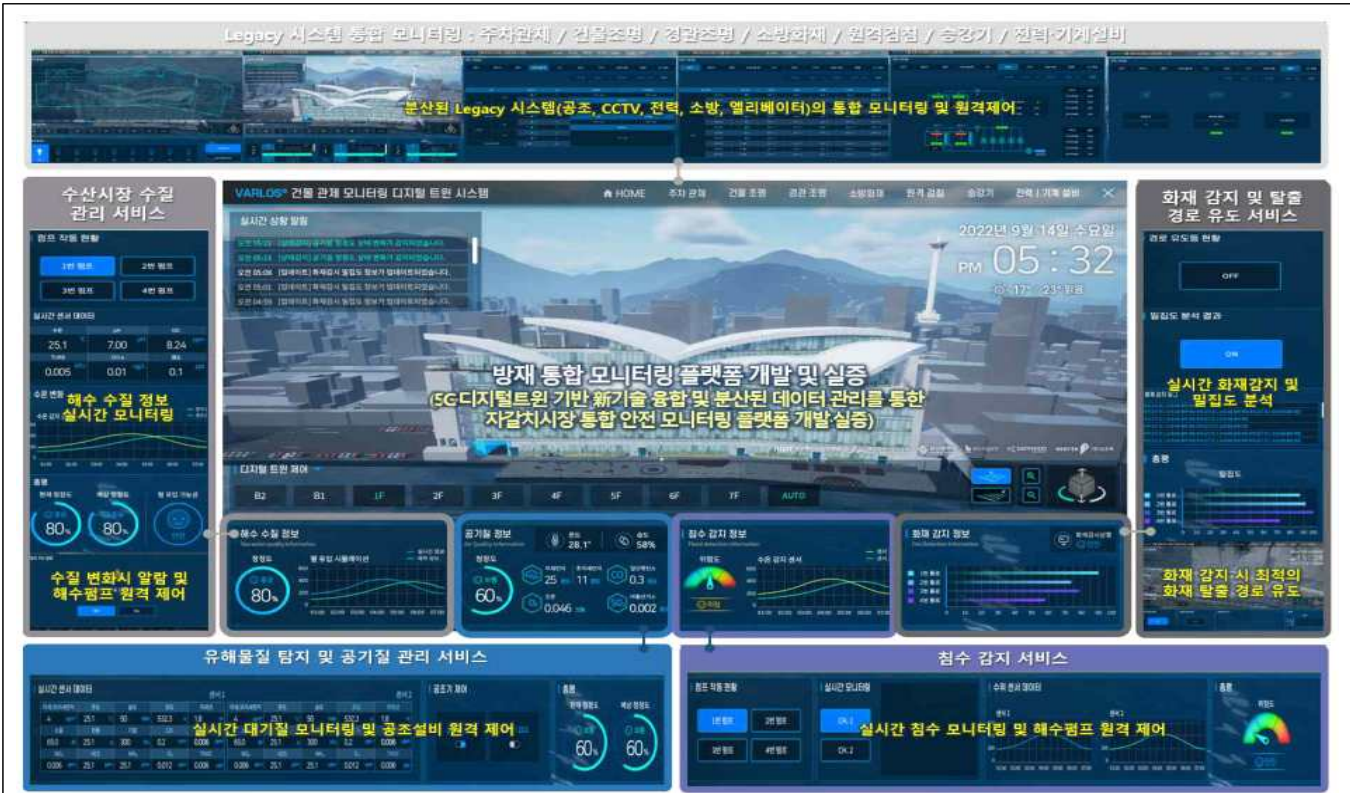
Legacy 시스템 통합 모니터링 : 주차관제 / 건물조명 / 경관조명 / 소방화재 / 원격검침 / 승강기 / 전력·기계설비

분산된 Legacy 시스템(공조, CCTV, 전력, 소방, 엘리베이터)의 통합 모니터링 및 원격제어

수산시장 수질 관리 서비스

펌프 작동 현황

1번 펌프
2번 펌프
3번 펌프
4번 펌프

실시간 센서 데이터

25.1
7.00
8.24
0.005
0.01
0.1

해수 수질 정보 실시간 모니터링

80%
80%

수질 변화시 알람 및 해수펌프 원격 제어

VARLOS® 건물 관제 모니터링 디지털 트윈 시스템

HOME
주차 관제
건물 조명
경관 조명
소방화재
원격 검침
승강기
전력 / 기계 설비

실시간 상황 알림

2022년 9월 14일 수요일
PM 05 : 32
17° - 23° 맑음

방재 통합 모니터링 플랫폼 개발 및 실증
(5G디지털트윈 기반 新기술 융합 및 분산된 데이터 관리를 통한 자갈치시장 통합 안전 모니터링 플랫폼 개발·실증)

디지털 트윈 제어

B2
B1
1F
2F
3F
4F
5F
6F
7F
AUTO

화재 감지 및 탈출 경로 유도 서비스

경로 유도등 현황

OFF

밀집도 분석 결과

ON

실시간 화재감지 및 밀집도 분석

밀집도

화재 감지 시 최적의 화재 탈출 경로 유도

해수 수질 정보
80%

공기질 정보
28.1°
58%
60%
25
11
0.3
0.046
0.002

침수 감지 정보
위험도

화재 감지 정보

유해물질 탐지 및 공기질 관리 서비스

실시간 센서 데이터

실시간 대기질 모니터링 및 공조설비 원격 제어

60%
60%

침수 감지 서비스

펌프 작동 현황
1번 펌프
2번 펌프
3번 펌프
4번 펌프

실시간 모니터링
OK 1
OK 2

실시간 침수 모니터링 및 해수펌프 원격 제어